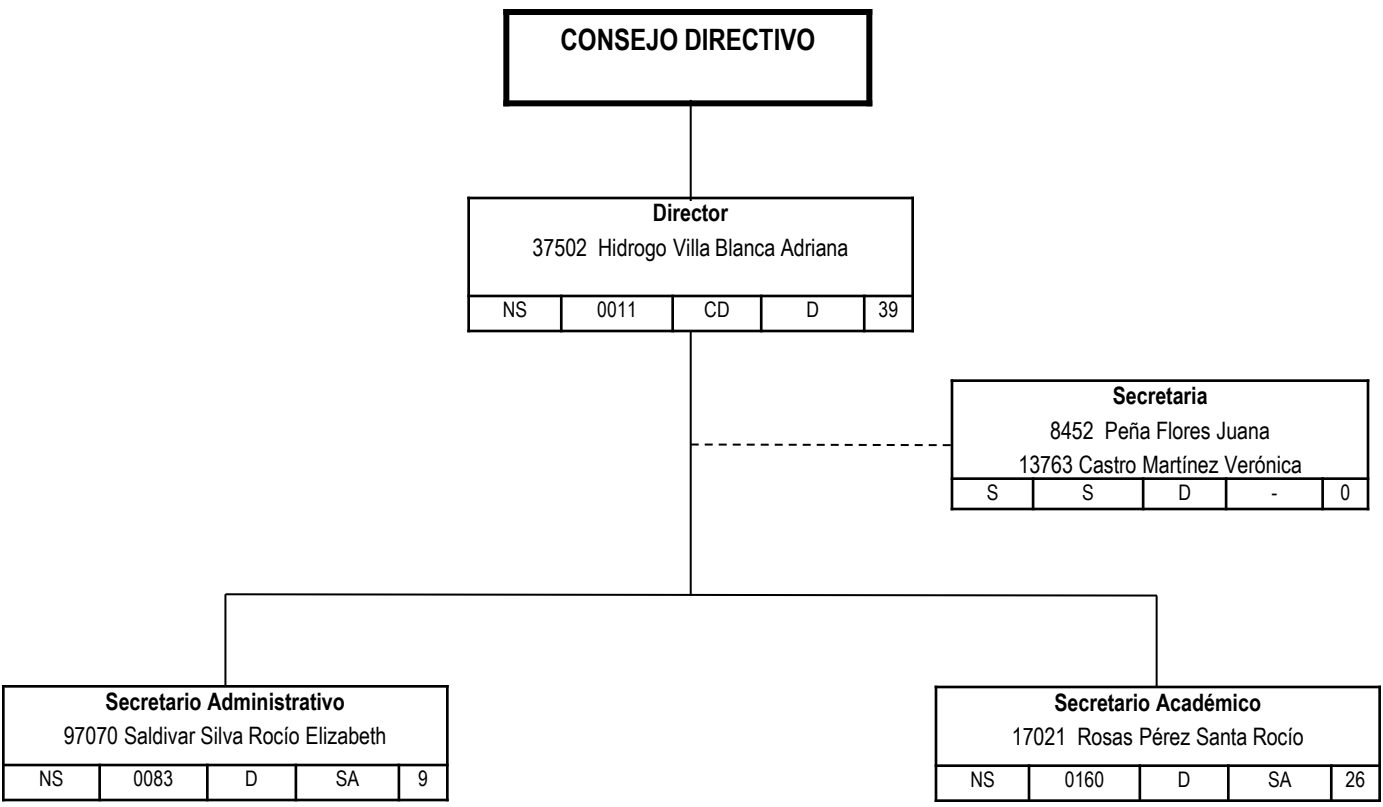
CONSEJO DIRECTIVO

Director
37502 Hidrogo Villa Blanca Adriana

| NS | 0011 | CD | D | 39 |
|---|---|---|---|---|

Secretaria
8452 Peña Flores Juana
13763 Castro Martínez Verónica

| S | S | D | - | 0 |
|---|---|---|---|---|

Secretario Administrativo
97070 Saldivar Silva Rocío Elizabeth

| NS | 0083 | D | SA | 9 |
|---|---|---|---|---|

Secretario Académico
17021 Rosas Pérez Santa Rocío

| NS | 0160 | D | SA | 26 |
|---|---|---|---|---|